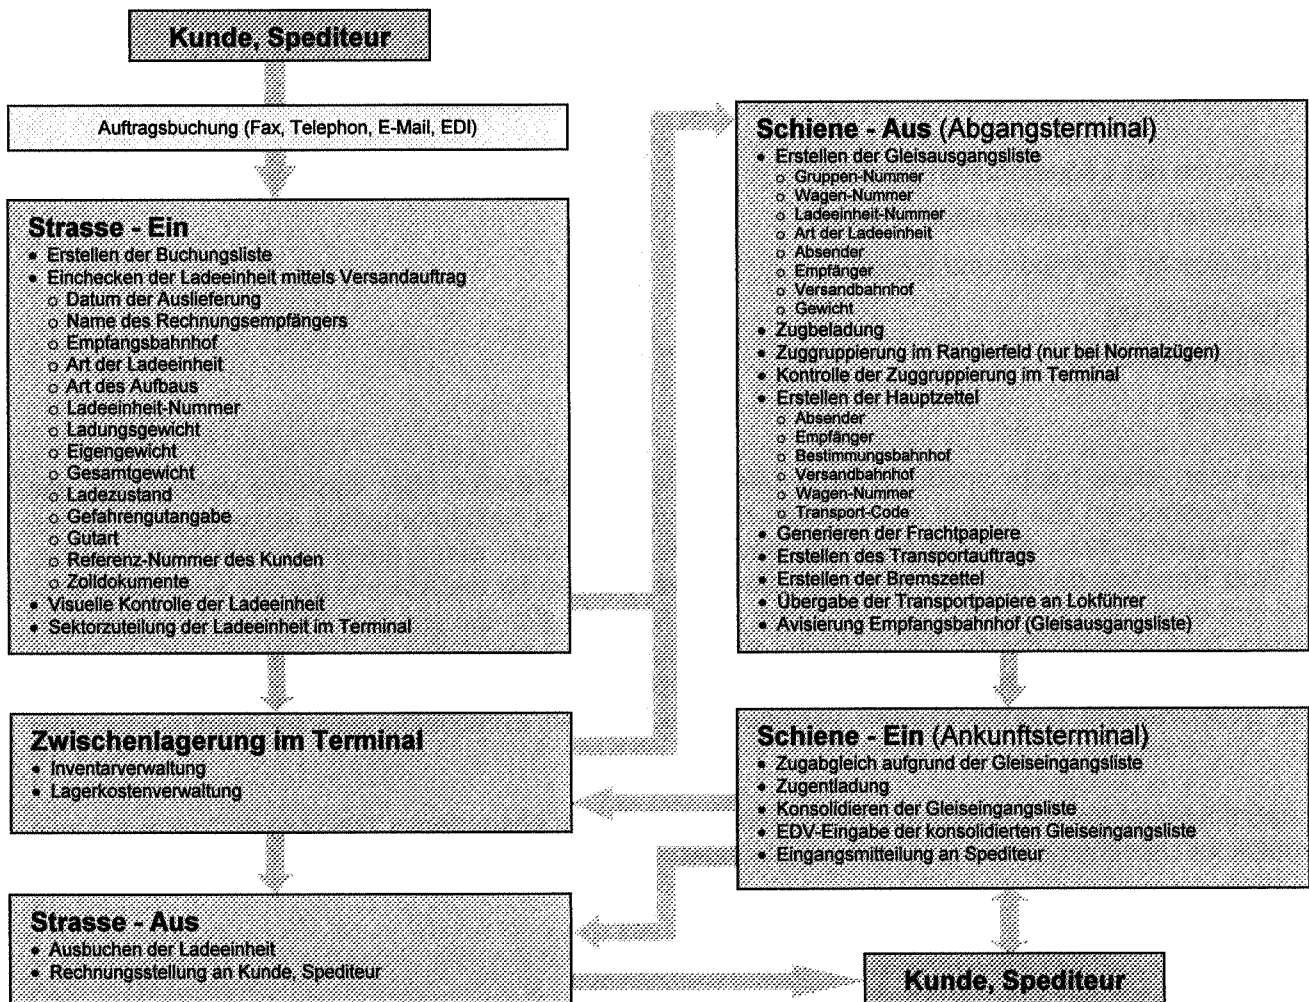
Kunde, Spediteur

Auftragsbuchung (Fax, Telephon, E-Mail, EDI)

Strasse - Ein
• Erstellen der Buchungsliste
• Einchecken der Ladeeinheit mittels Versandauftrag
o Datum der Auslieferung
o Name des Rechnungsempfängers
o Empfangsbahnhof
o Art der Ladeeinheit
o Art des Aufbaus
o Ladeeinheit-Nummer
o Ladungsgewicht
o Eigengewicht
o Gesamtgewicht
o Ladezustand
o Gefahrengutangabe
o Gutart
o Referenz-Nummer des Kunden
o Zolldokumente
• Visuelle Kontrolle der Ladeeinheit
• Sektorzuteilung der Ladeeinheit im Terminal

Zwischenlagerung im Terminal
• Inventarverwaltung
• Lagerkostenverwaltung

Strasse - Aus
• Ausbuchen der Ladeeinheit
• Rechnungsstellung an Kunde, Spediteur

Schiene - Aus (Abgangsterminal)
• Erstellen der Gleisausgangsliste
o Gruppen-Nummer
o Wagen-Nummer
o Ladeeinheit-Nummer
o Art der Ladeeinheit
o Absender
o Empfänger
o Versandbahnhof
o Gewicht
• Zugbeladung
• Zuggruppierung im Rangierfeld (nur bei Normalzügen)
• Kontrolle der Zuggruppierung im Terminal
• Erstellen der Hauptzettel
o Absender
o Empfänger
o Bestimmungsbahnhof
o Versandbahnhof
o Wagen-Nummer
o Transport-Code
• Generieren der Frachtpapiere
• Erstellen des Transportauftrags
• Erstellen der Bremszettel
• Übergabe der Transportpapiere an Lokführer
• Avisierung Empfangsbahnhof (Gleisausgangsliste)

Schiene - Ein (Ankunftsterminal)
• Zugabgleich aufgrund der Gleiseingangsliste
• Zugentladung
• Konsolidieren der Gleiseingangsliste
• EDV-Eingabe der konsolidierten Gleiseingangsliste
• Eingangsmitteilung an Spediteur

Kunde, Spediteur